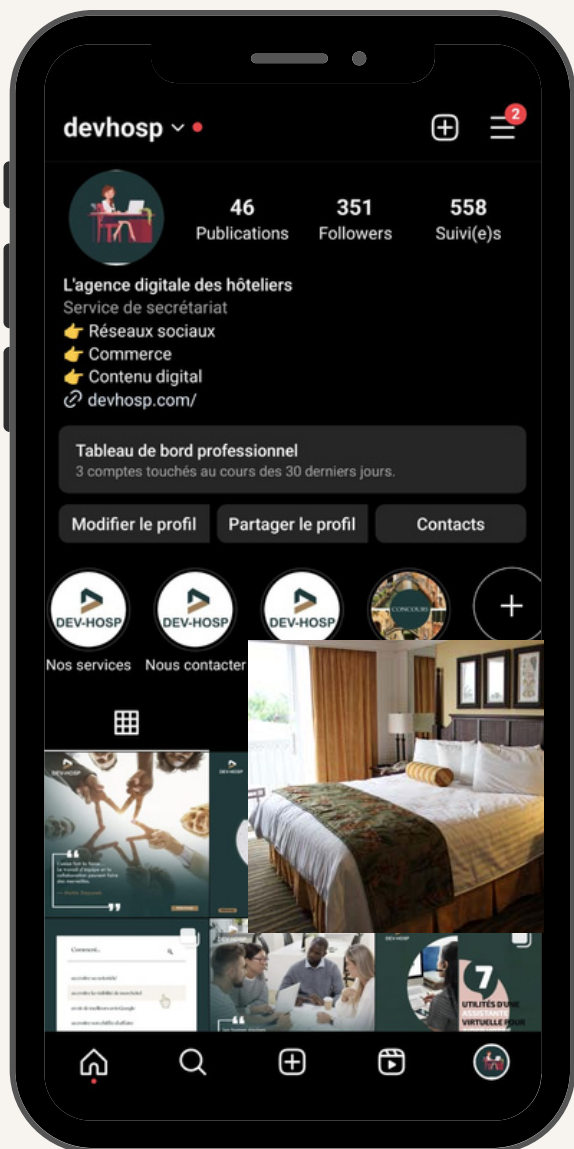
devhosp

2

46
Publications

351
Followers

558
Suivi(e)s

L'agence digitale des hôteliers
Service de secrétariat
👉 Réseaux sociaux
👉 Commerce
👉 Contenu digital
devhosp.com/

Tableau de bord professionnel
3 comptes touchés au cours des 30 derniers jours.

Modifier le profil
Partager le profil
Contacts

DEV-HOSP
Nos services
DEV-HOSP
Nous contacter
DEV-HOSP
CONCOURS

DEV-HOSP

DEV-HOSP

Comment...

7
UTILITÉS D'UNE
ASSISTANTE
VIRTUELLE POUR